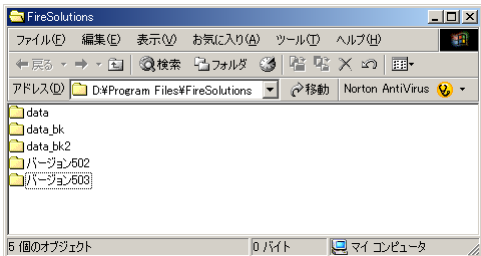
FireSolutions

ファイル(F) 編集(E) 表示(V) お気に入り(A) ツール(T) ヘルプ(H)

戻る 検索 フォルダ

アドレス(D) D:¥Program Files¥FireSolutions 移動 Norton AntiVirus

data
data_bk
data_bk2
バージョン502
バージョン503

5 個のオブジェクト 0 バイト マイ コンピュータ